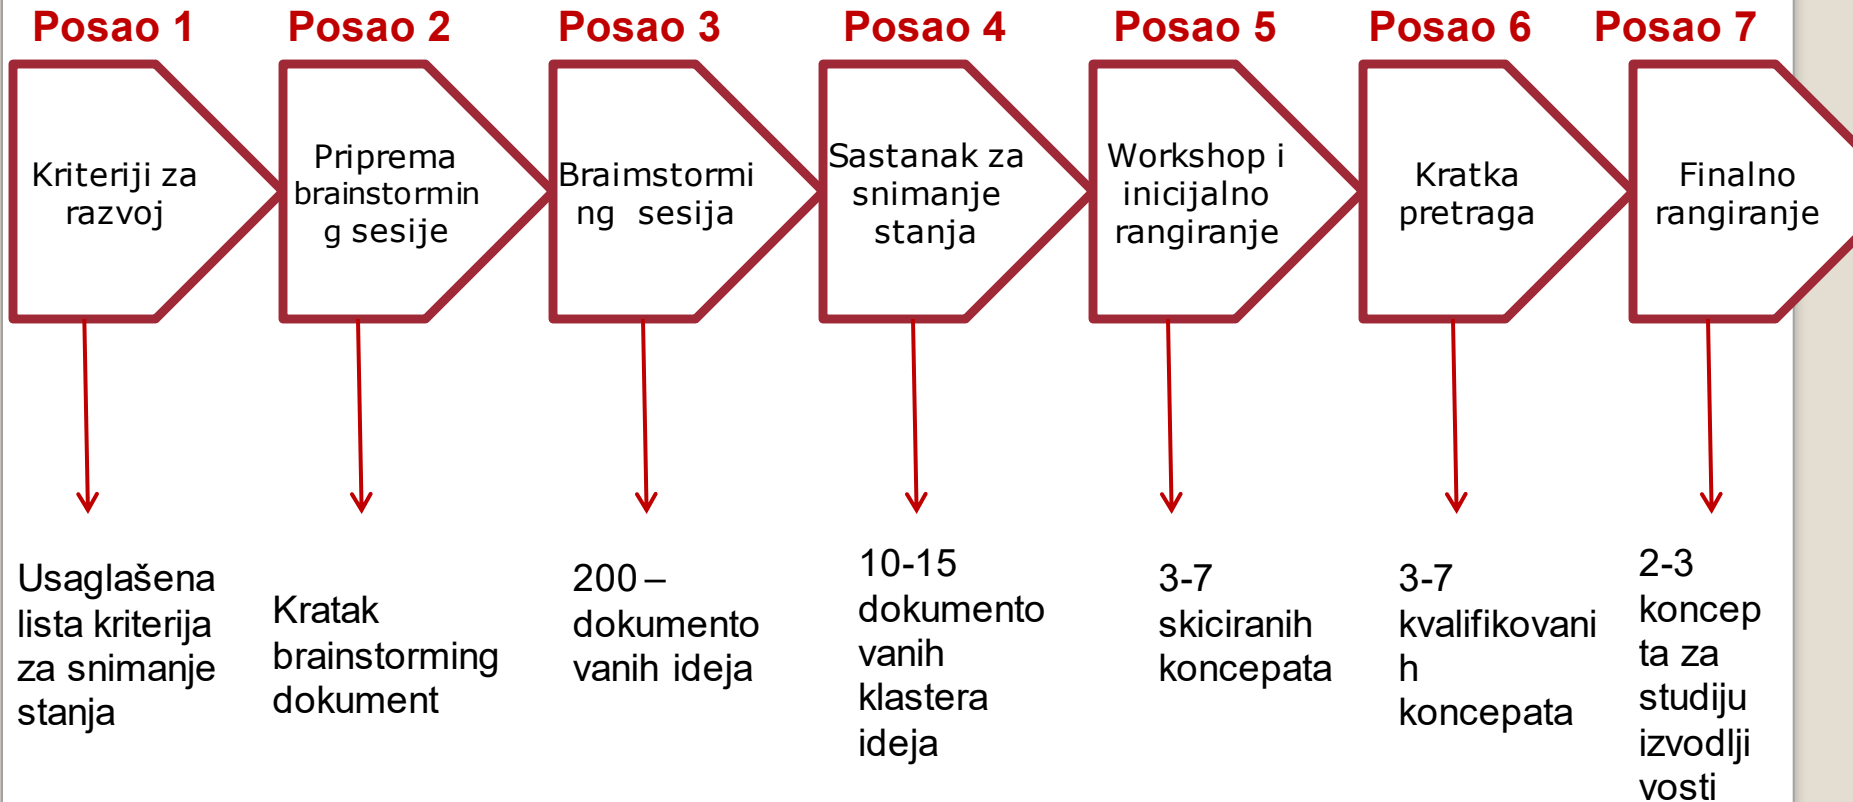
Posao 1
Kriteriji za razvoj
Usaglašena lista kriterija za snimanje stanja

Posao 2
Priprema brainstorming sesije
Kratak brainstorming dokument

Posao 3
Braimstorming sesija
200 – dokumentovanih ideja

Posao 4
Sastanak za snimanje stanja
10-15 dokumentovanih klastera ideja

Posao 5
Workshop i inicijalno rangiranje
3-7 skiciranih koncepata

Posao 6
Kratka pretraga
3-7 kvalifikovanih koncepata

Posao 7
Finalno rangiranje
2-3 koncepta za studiju izvodljivosti